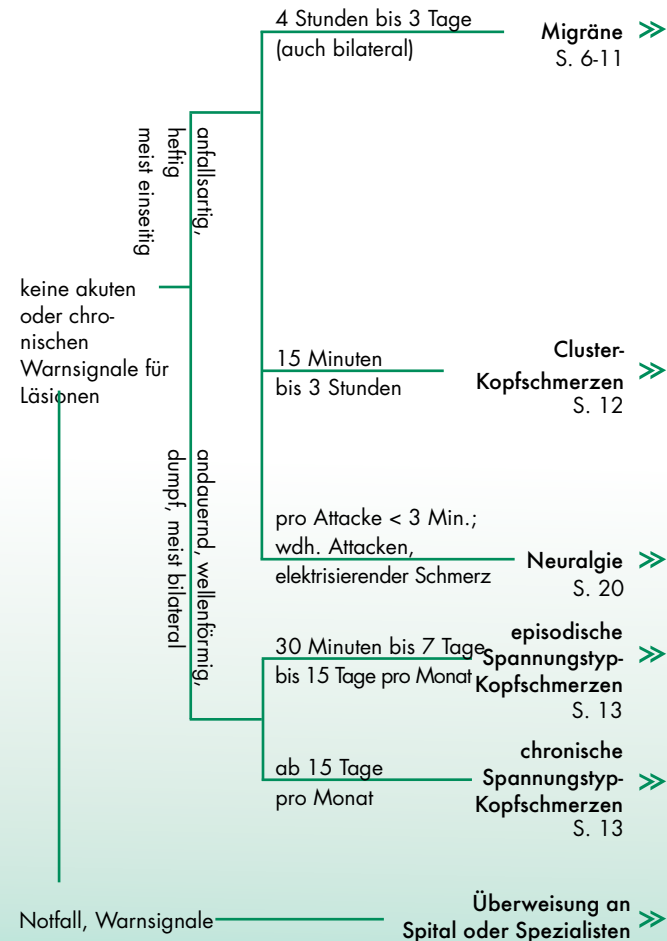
keine akuten oder chronischen Warnsignale für Läsionen

anfallsartig, heftig meist einseitig

4 Stunden bis 3 Tage (auch bilateral)

Migräne ≫
S. 6-11

15 Minuten bis 3 Stunden

Cluster-Kopfschmerzen ≫
S. 12

pro Attacke < 3 Min.; wdh. Attacken, elektrisierender Schmerz

Neuralgie ≫
S. 20

andauernd, wellenförmig, dumpf, meist bilateral

30 Minuten bis 7 Tage bis 15 Tage pro Monat

episodische Spannungstyp-Kopfschmerzen ≫
S. 13

ab 15 Tage pro Monat

chronische Spannungstyp-Kopfschmerzen ≫
S. 13

Notfall, Warnsignale

Überweisung an Spital oder Spezialisten ≫